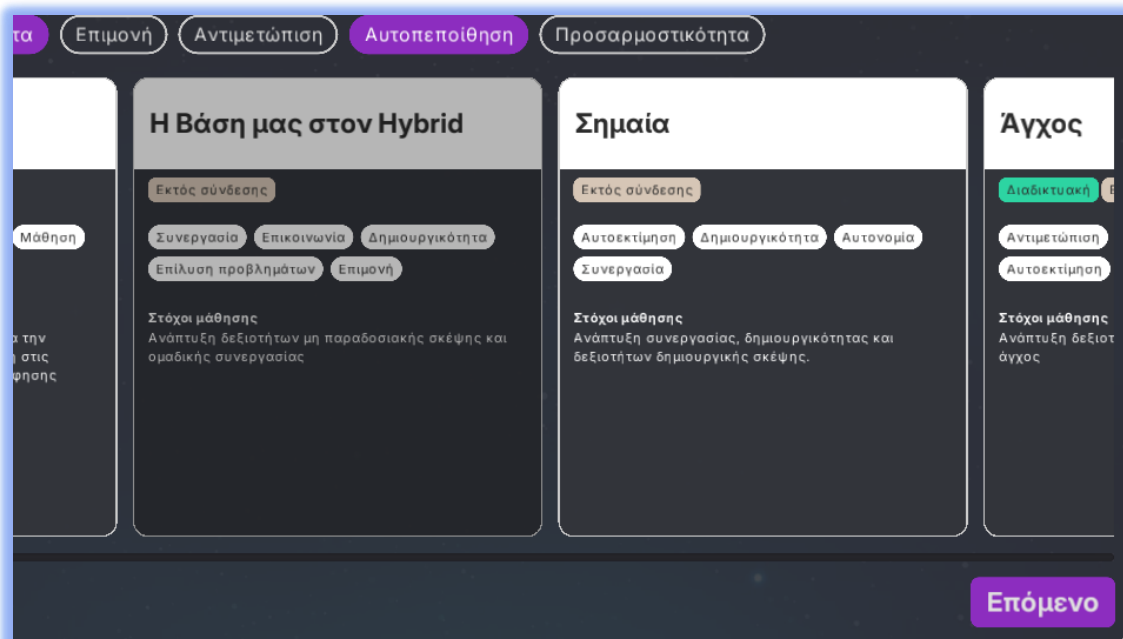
τα Επιμονή Αντιμετώπιση Αυτοπεποίθηση Προσαρμοστικότητα

Μάθηση

α την
στις
φησης

Η Βάση μας στον Hybrid

Εκτός σύνδεσης

Συνεργασία Επικοινωνία Δημιουργικότητα Επίλυση προβλημάτων Επιμονή

Στόχοι μάθησης
Ανάπτυξη δεξιοτήτων μη παραδοσιακής σκέψης και ομαδικής συνεργασίας

Σημαία

Εκτός σύνδεσης

Αυτοεκτίμηση Δημιουργικότητα Αυτονομία Συνεργασία

Στόχοι μάθησης
Ανάπτυξη συνεργασίας, δημιουργικότητας και δεξιοτήτων δημιουργικής σκέψης.

Άγχος

Διαδικτυακή

Αντιμετώπιση Αυτοεκτίμηση

Στόχοι μάθησης
Ανάπτυξη δεξιοτ
άγχος

Επόμενο